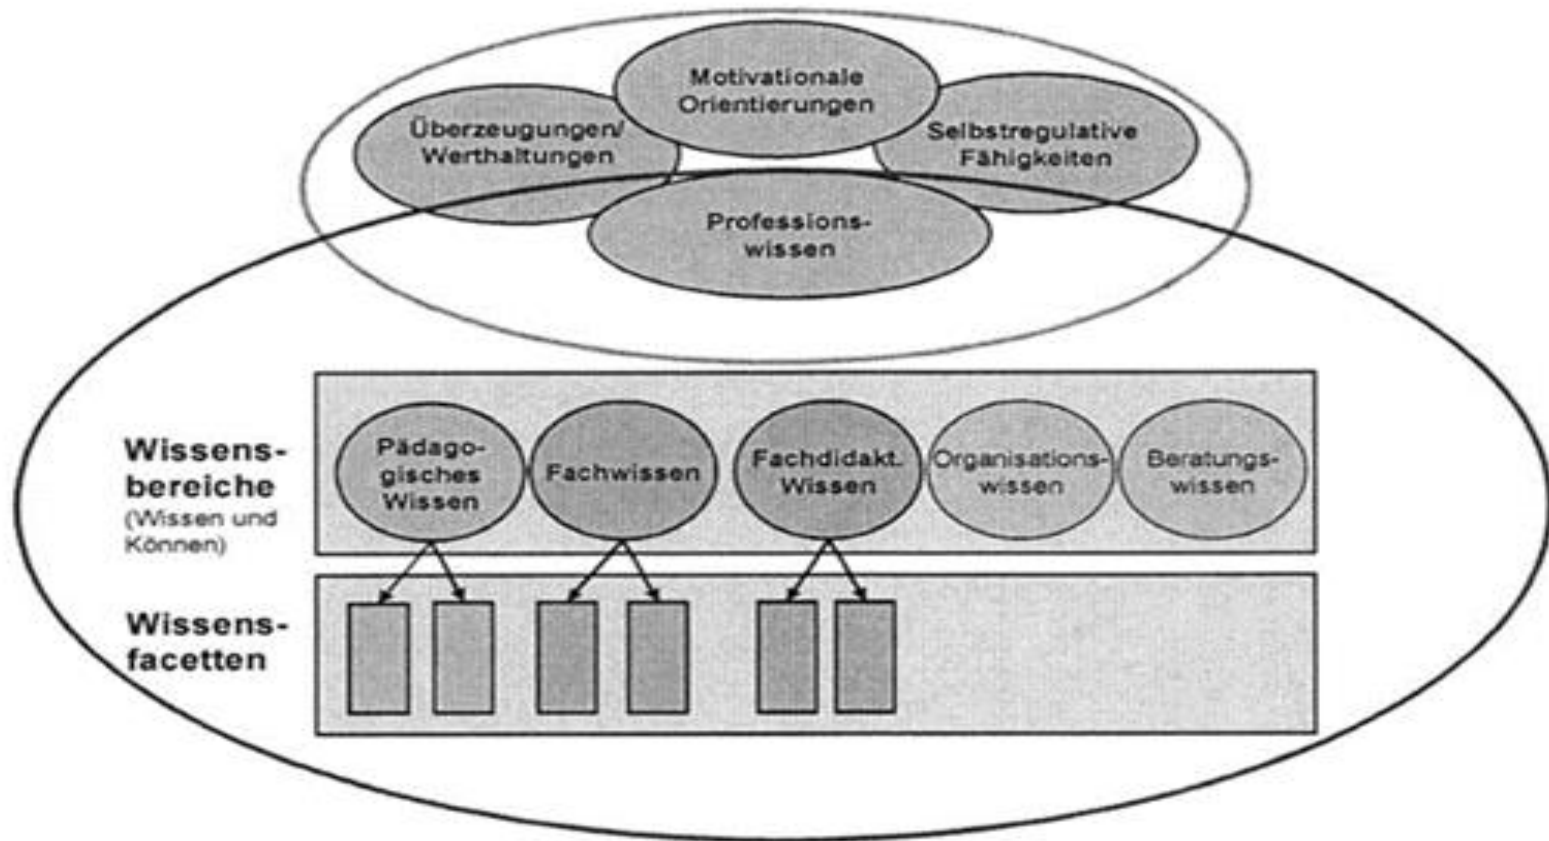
Motivationale Orientierungen

Überzeugungen/ Werthaltungen

Selbstregulative Fähigkeiten

Professionswissen

Wissensbereiche (Wissen und Können)

Pädagogisches Wissen

Fachwissen

Fachdidakt. Wissen

Organisationswissen

Beratungswissen

Wissensfacetten